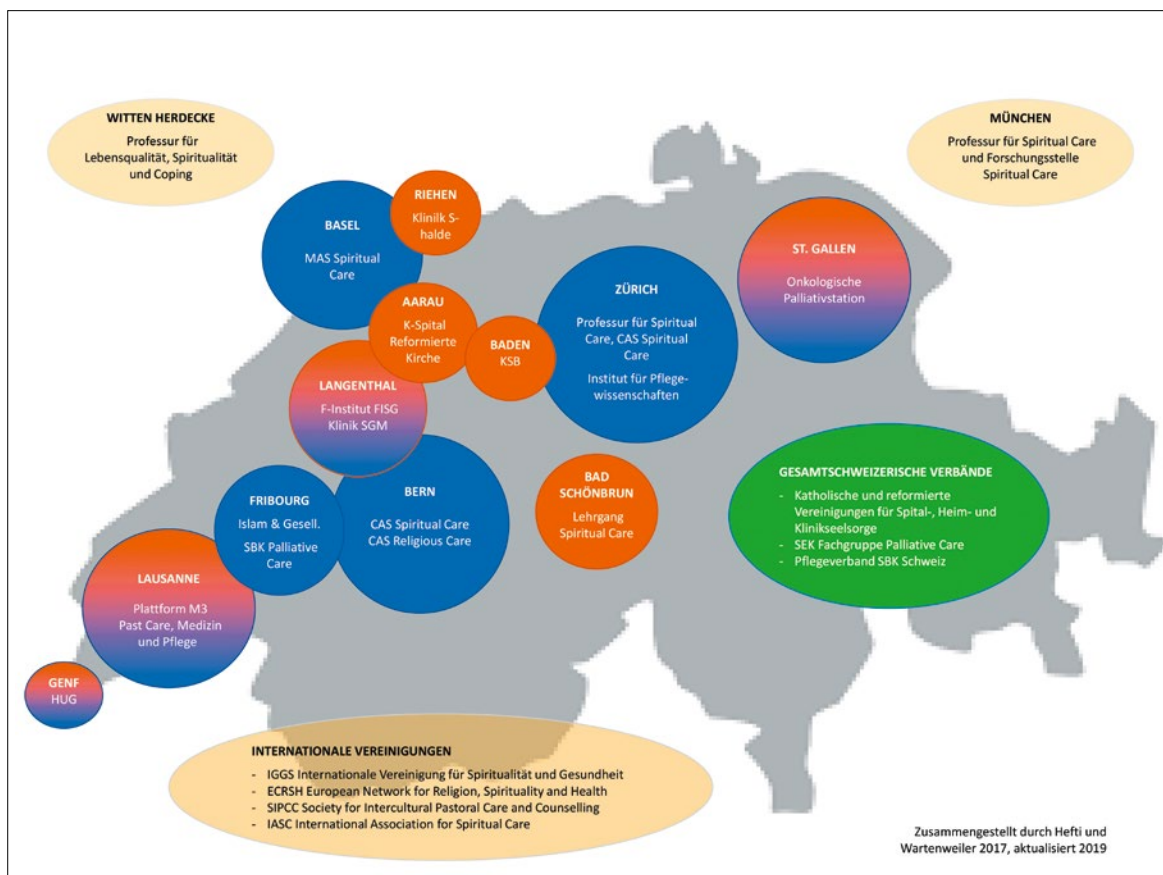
WITTEN HERDECKE
Professur für Lebensqualität, Spiritualität und Coping

MÜNCHEN
Professur für Spiritual Care und Forschungsstelle Spiritual Care

RIEHEN
Klinik S-halde

BASEL
MAS Spiritual Care

ST. GALLEN
Onkologische Palliativstation

ZÜRICH
Professur für Spiritual Care, CAS Spiritual Care
Institut für Pflegewissenschaften

AARAU
K-Spital Reformierte Kirche

BADEN
KSB

LANGENTHAL
F-Institut FISG Klinik SGM

FRIBOURG
Islam & Gesell.
SBK Palliative Care

BERN
CAS Spiritual Care
CAS Religious Care

BAD SCHÖNBRUN
Lehrgang Spiritual Care

GESAMTSCHWEIZERISCHE VERBÄNDE
- Katholische und reformierte Vereinigungen für Spital-, Heim- und Klinikseelsorge
- SEK Fachgruppe Palliative Care
- Pflegeverband SBK Schweiz

LAUSANNE
Plattform M3
Past Care, Medizin und Pflege

GENF
HUG

INTERNATIONALE VEREINIGUNGEN
- IGGS Internationale Vereinigung für Spiritualität und Gesundheit
- ECRSH European Network for Religion, Spirituality and Health
- SIPCC Society for Intercultural Pastoral Care and Counselling
- IASC International Association for Spiritual Care

Zusammengestellt durch Hefti und Wartenweiler 2017, aktualisiert 2019